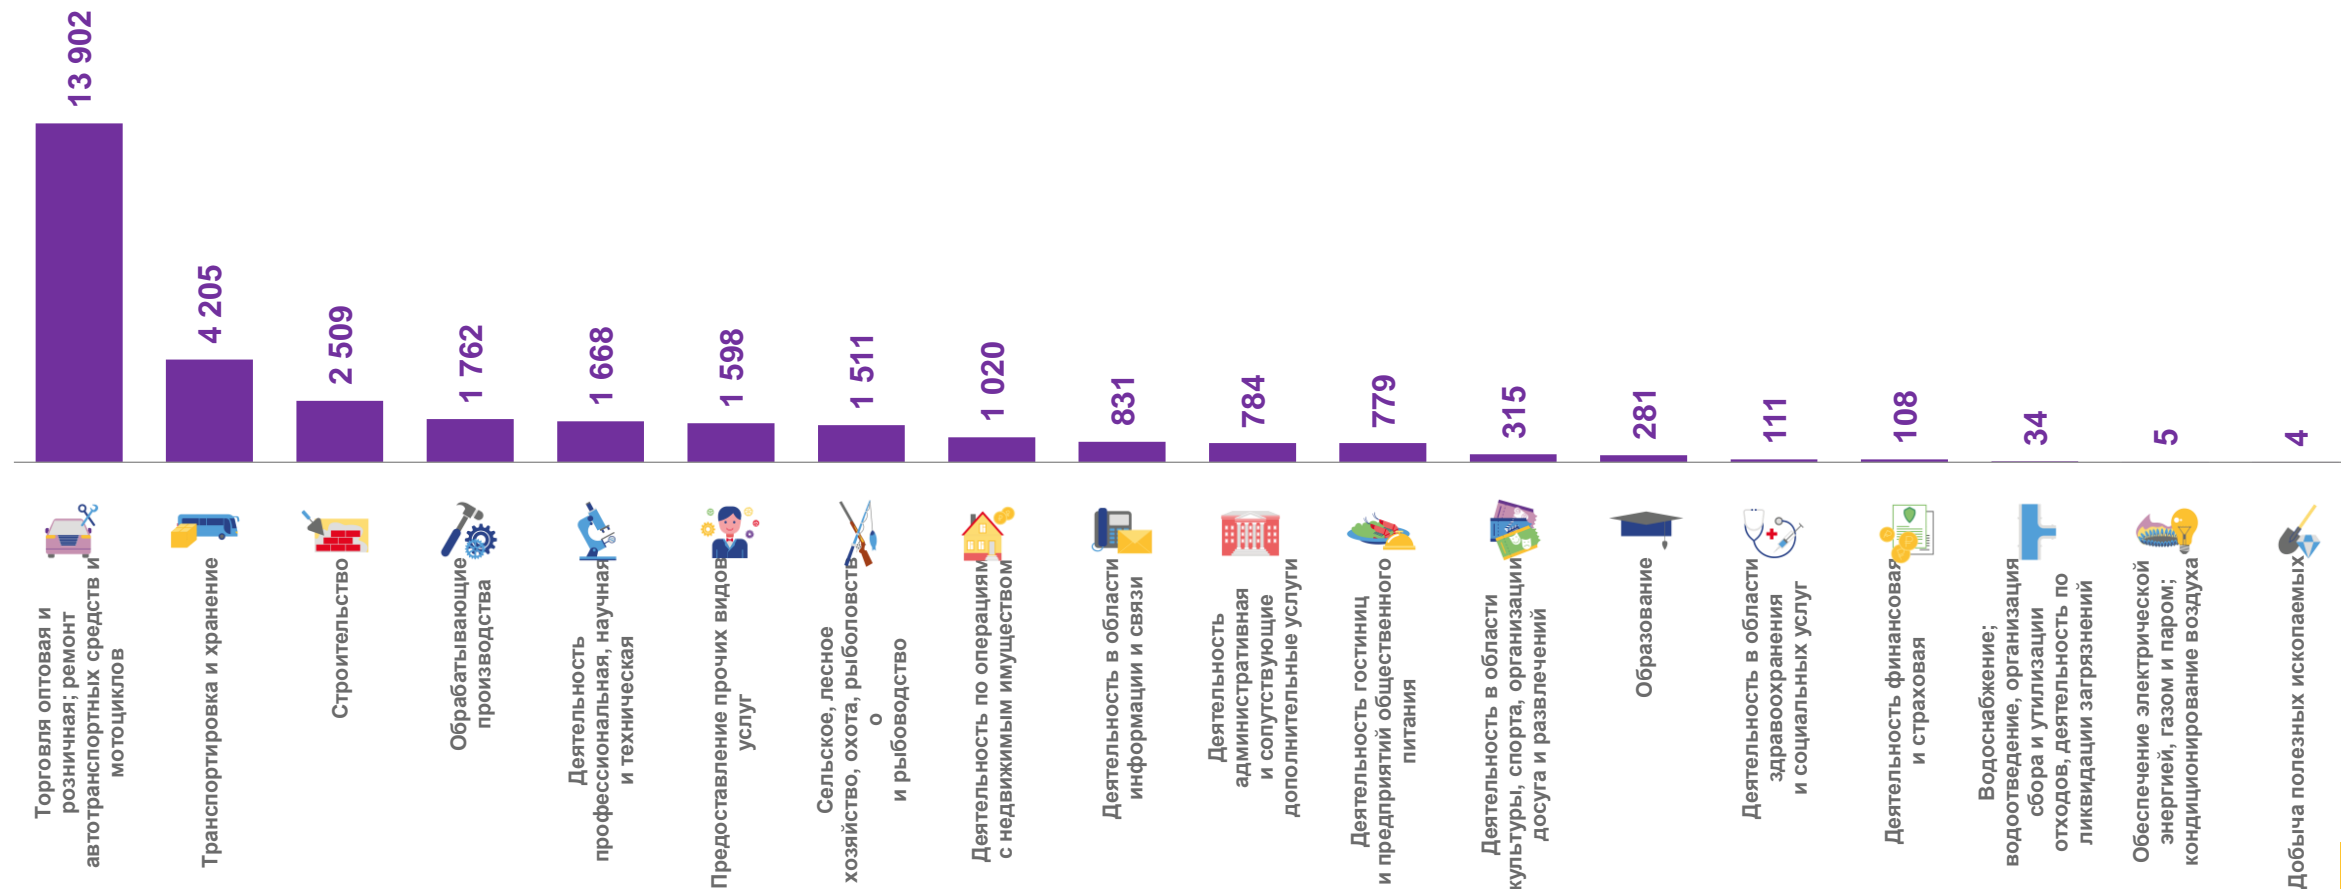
13 902
4 205
2 509
1 762
1 668
1 598
1 511
1 020
831
784
779
315
281
111
108
34
5
4

Торговля оптовая и розничная; ремонт автотранспортных средств и мотоциклов

Транспортировка и хранение

Строительство

Обрабатывающие производства

Деятельность профессиональная, научная и техническая

Предоставление прочих видов услуг

Сельское, лесное хозяйство, охота, рыболовство и рыбоводство

Деятельность по операциям с недвижимым имуществом

Деятельность в области информации и связи

Деятельность административная и сопутствующие дополнительные услуги

Деятельность гостиниц и предприятий общественного питания

Деятельность в области культуры, спорта, организации досуга и развлечений

Образование

Деятельность в области здравоохранения и социальных услуг

Деятельность финансовая и страховая

Водоснабжение; водоотведение, организация сбора и утилизации отходов, деятельность по ликвидации загрязнений

Обеспечение электрической энергией, газом и паром; кондиционирование воздуха

Добыча полезных ископаемых